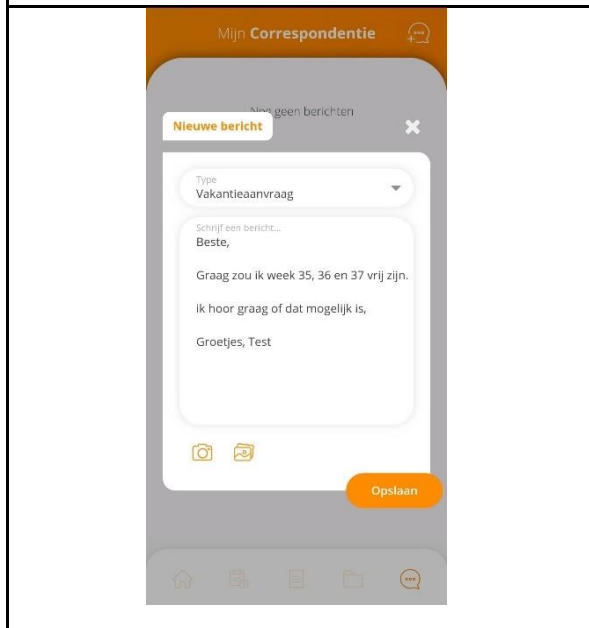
Mijn **Correspondentie**

Nog geen berichten

Nieuwe bericht

Type
Vakantieaanvraag

Schrijf een bericht...
Beste,

Graag zou ik week 35, 36 en 37 vrij zijn.

ik hoor graag of dat mogelijk is,

Groetjes, Test

Opslaan